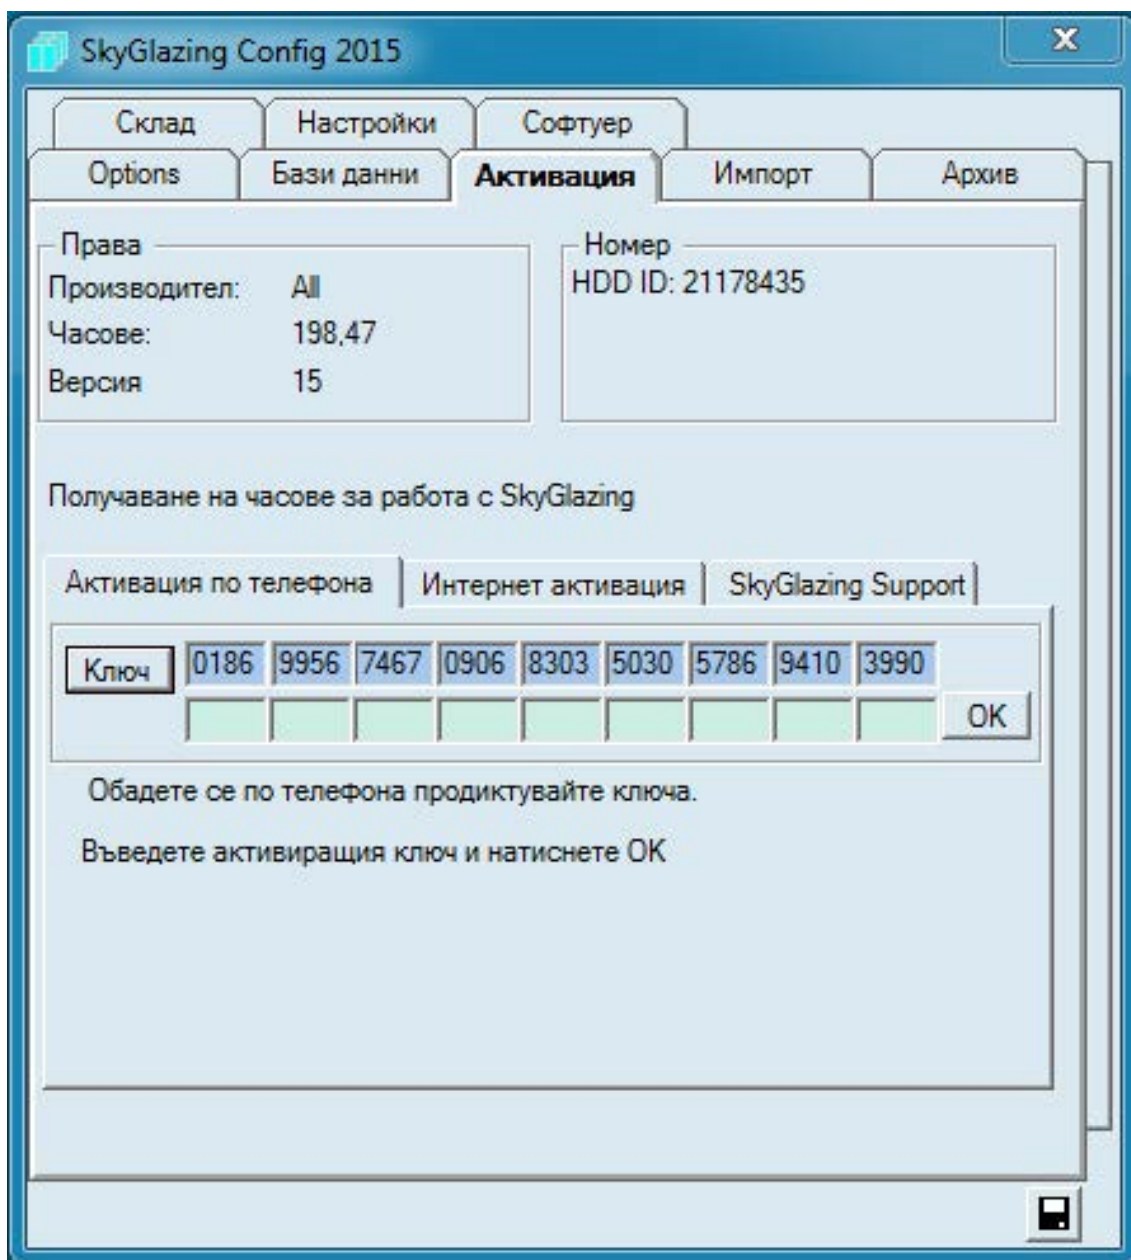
SkyGlazing Config 2015

Склад | Настройки | Софтуер

Options | Бази данни | Активация | Импорт | Архив

Права
Производител: All
Часове: 198,47
Версия 15

Номер
HDD ID: 21178435

Получаване на часове за работа с SkyGlazing

Активация по телефона | Интернет активация | SkyGlazing Support

Ключ 0186 9956 7467 0906 8303 5030 5786 9410 3990

OK

Обадете се по телефона продиктувайте ключа.

Въведете активиращия ключ и натиснете OK